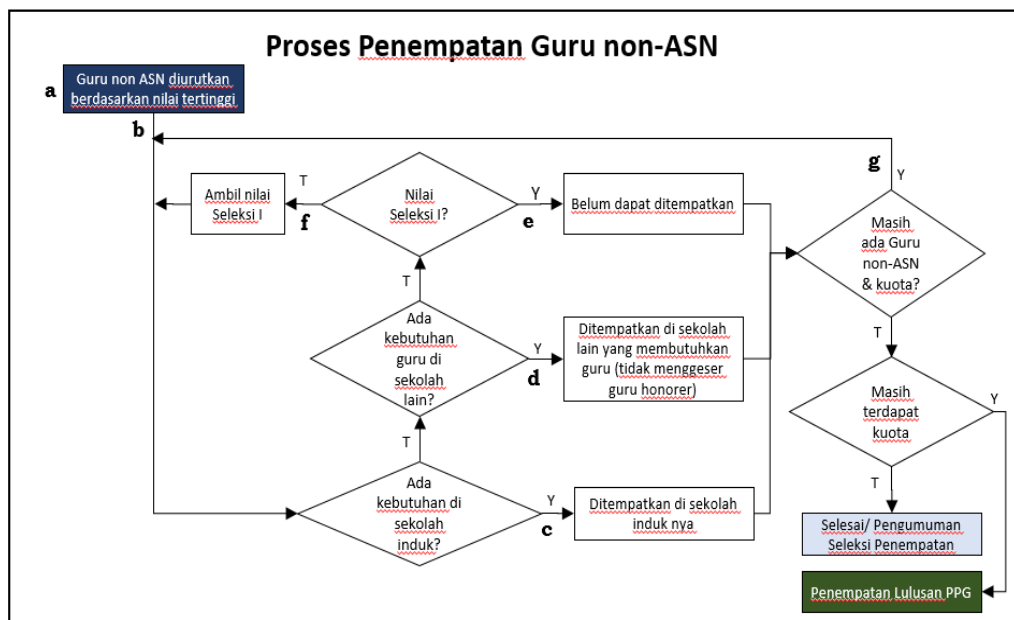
Proses Penempatan Guru non-ASN

a

Guru non ASN diurutkan berdasarkan nilai tertinggi

b

Ambil nilai Seleksi I

T

f

Nilai Seleksi I?

Y

e

Belum dapat ditempatkan

g

Y

Masih ada Guru non-ASN & kuota?

T

Ada kebutuhan guru di sekolah lain?

Y

d

Ditempatkan di sekolah lain yang membutuhkan guru (tidak menggeser guru honorer)

T

T

Masih terdapat kuota

Y

T

Ada kebutuhan di sekolah induk?

Y

c

Ditempatkan di sekolah induk nya

T

Selesai/ Pengumuman Seleksi Penempatan

Penempatan Lulusan PPG